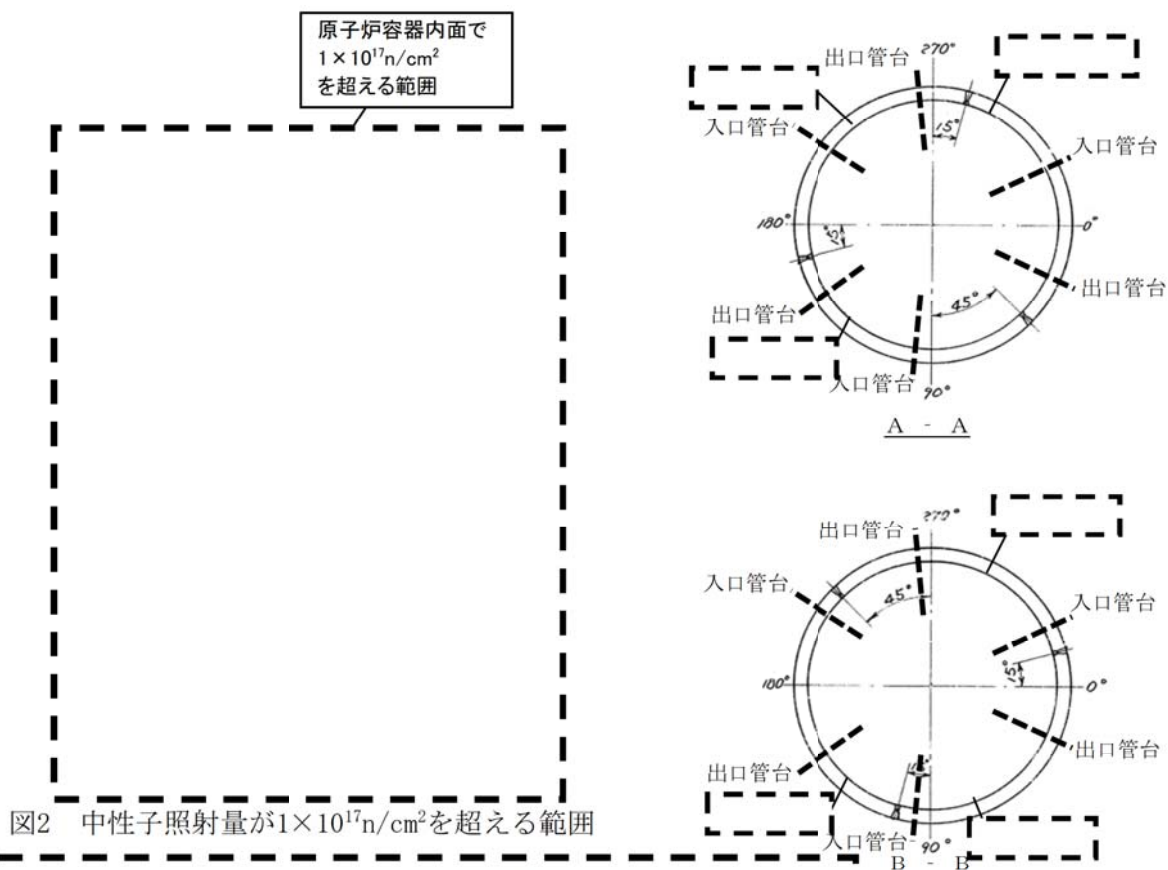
原子炉容器内面で
$1\times10^{17}n/cm^2$
を超える範囲

出口管台
270°
15°
入口管台
入口管台
180°
15°
0°
出口管台
出口管台
45°
入口管台
90°
A - A

出口管台
270°
入口管台
45°
入口管台
180°
15°
0°
出口管台
出口管台
15°
入口管台
90°
B - B

図2　中性子照射量が$1\times10^{17}n/cm^2$を超える範囲